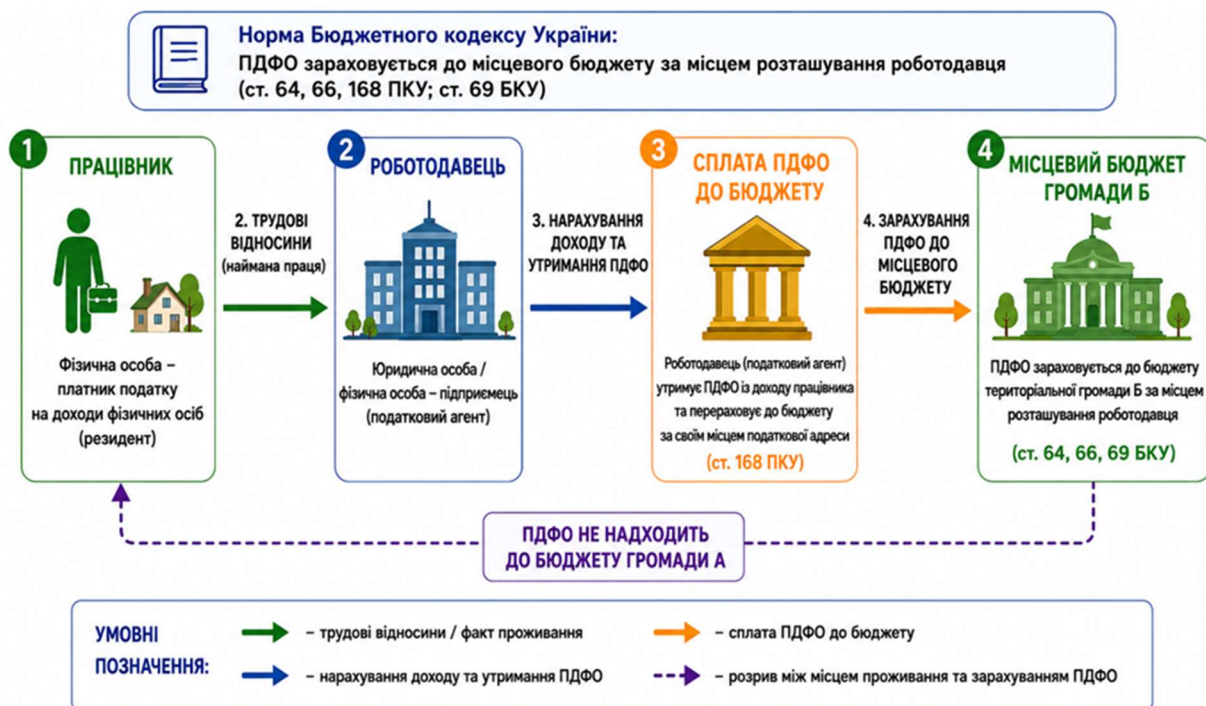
Норма Бюджетного кодексу України:
ПДФО зараховується до місцевого бюджету за місцем розташування роботодавця (ст. 64, 66, 168 ПКУ; ст. 69 БКУ)

1
ПРАЦІВНИК

Фізична особа – платник податку на доходи фізичних осіб (резидент)

2. ТРУДОВІ ВІДНОСИНИ (наймана праця)

2
РОБОТОДАВЕЦЬ

Юридична особа / фізична особа – підприємець (податковий агент)

3. НАРАХУВАННЯ ДОХОДУ ТА УТРИМАННЯ ПДФО

3
СПЛАТА ПДФО ДО БЮДЖЕТУ

Роботодавець (податковий агент) утримує ПДФО із доходу працівника та перераховує до бюджету за своїм місцем податкової адреси

(ст. 168 ПКУ)

4. ЗАРАХУВАННЯ ПДФО ДО МІСЦЕВОГО БЮДЖЕТУ

4
МІСЦЕВИЙ БЮДЖЕТ ГРОМАДИ Б

ПДФО зараховується до бюджету територіальної громади Б за місцем розташування роботодавця

(ст. 64, 66, 69 БКУ)

ПДФО НЕ НАДХОДИТЬ ДО БЮДЖЕТУ ГРОМАДИ А

УМОВНІ ПОЗНАЧЕННЯ:
– трудові відносини / факт проживання
– нарахування доходу та утримання ПДФО
– сплата ПДФО до бюджету
– розрив між місцем проживання та зарахуванням ПДФО